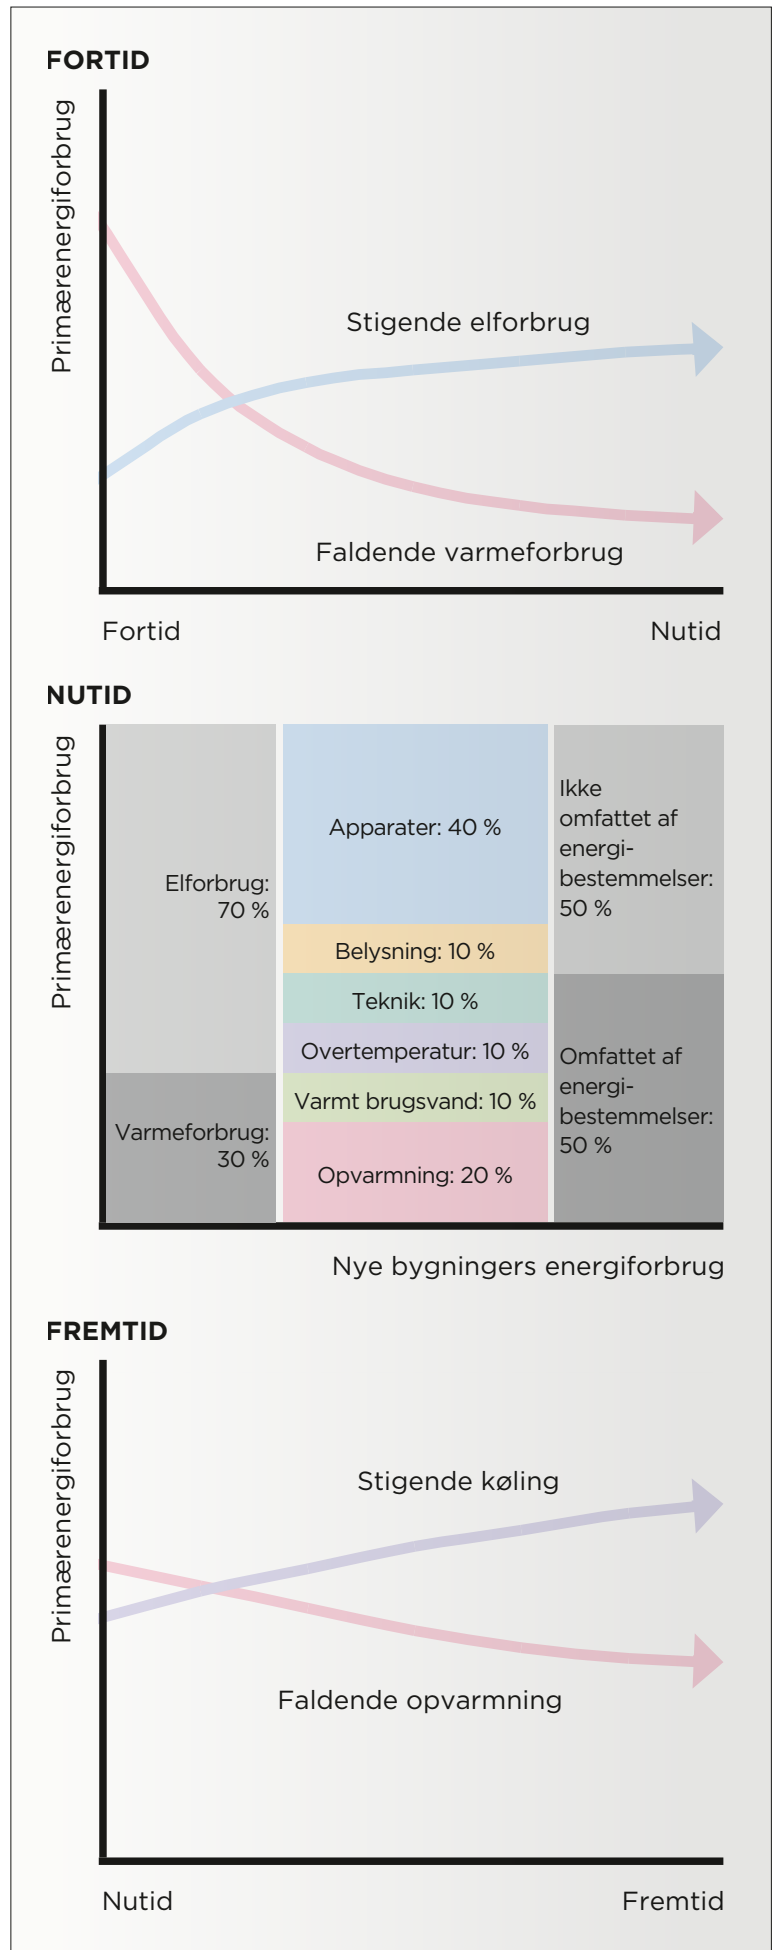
FORTID

Primærenergiforbrug

Stigende elforbrug

Faldende varmeforbrug

Fortid

Nutid

NUTID

Primærenergiforbrug

Elforbrug: 70 %

Varmeforbrug: 30 %

Apparater: 40 %

Belysning: 10 %

Teknik: 10 %

Overtemperatur: 10 %

Varmt brugsvand: 10 %

Opvarmning: 20 %

Ikke omfattet af energibestemmelser: 50 %

Omfattet af energibestemmelser: 50 %

Nye bygningers energiforbrug

FREMTID

Primærenergiforbrug

Stigende køling

Faldende opvarmning

Nutid

Fremtid